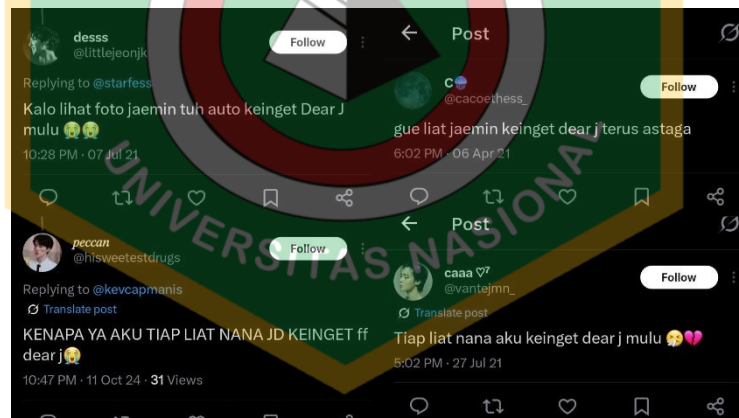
desss
@littlejeonjk
Follow

Replying to @starfess

Kalo lihat foto jaemin tuh auto keinget Dear J mulu 😭😭

10:28 PM · 07 Jul 21

peccan
@hisweetestdrugs
Follow

Replying to @kevcapmanis

Translate post

KENAPA YA AKU TIAP LIAT NANA JD KEINGET ff dear j😭

10:47 PM · 11 Oct 24 · 31 Views

Post

c
@cacoethess_
Follow

gue liat jaemin keinget dear j terus astaga

6:02 PM · 06 Apr 21

Post

caaa ♡
@vantejmn_
Follow

Translate post

Tiap liat nana aku keinget dear j mulu 😭💔

5:02 PM · 27 Jul 21

UNIVERSITAS NASIONAL